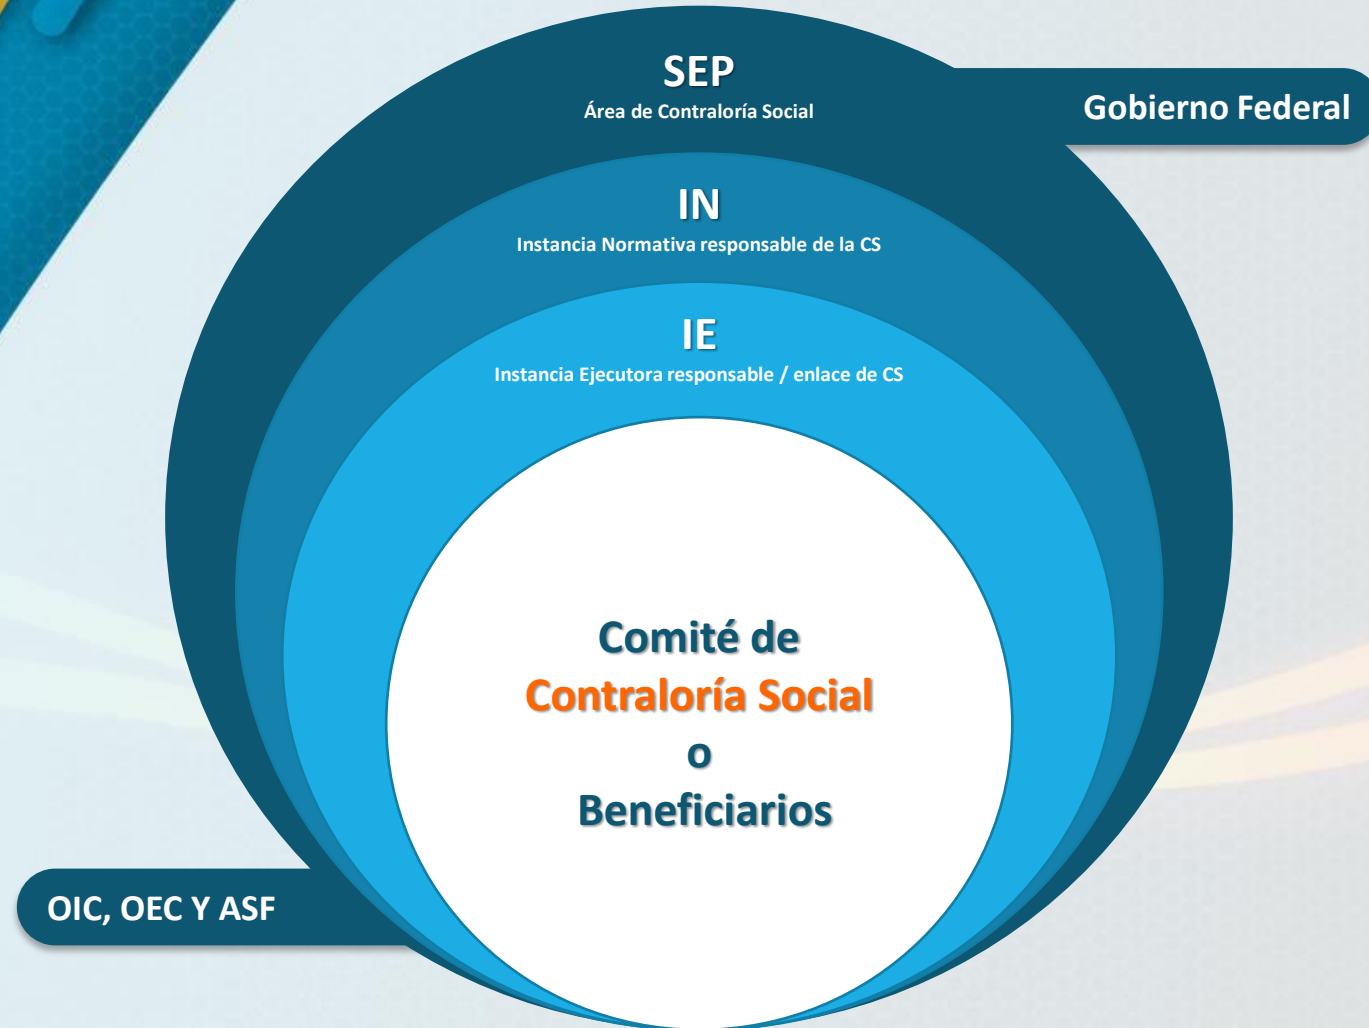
SEP
Área de Contraloría Social

Gobierno Federal

IN
Instancia Normativa responsable de la CS

IE
Instancia Ejecutora responsable / enlace de CS

Comité de
Contraloría Social
o
Beneficiarios

OIC, OEC Y ASF